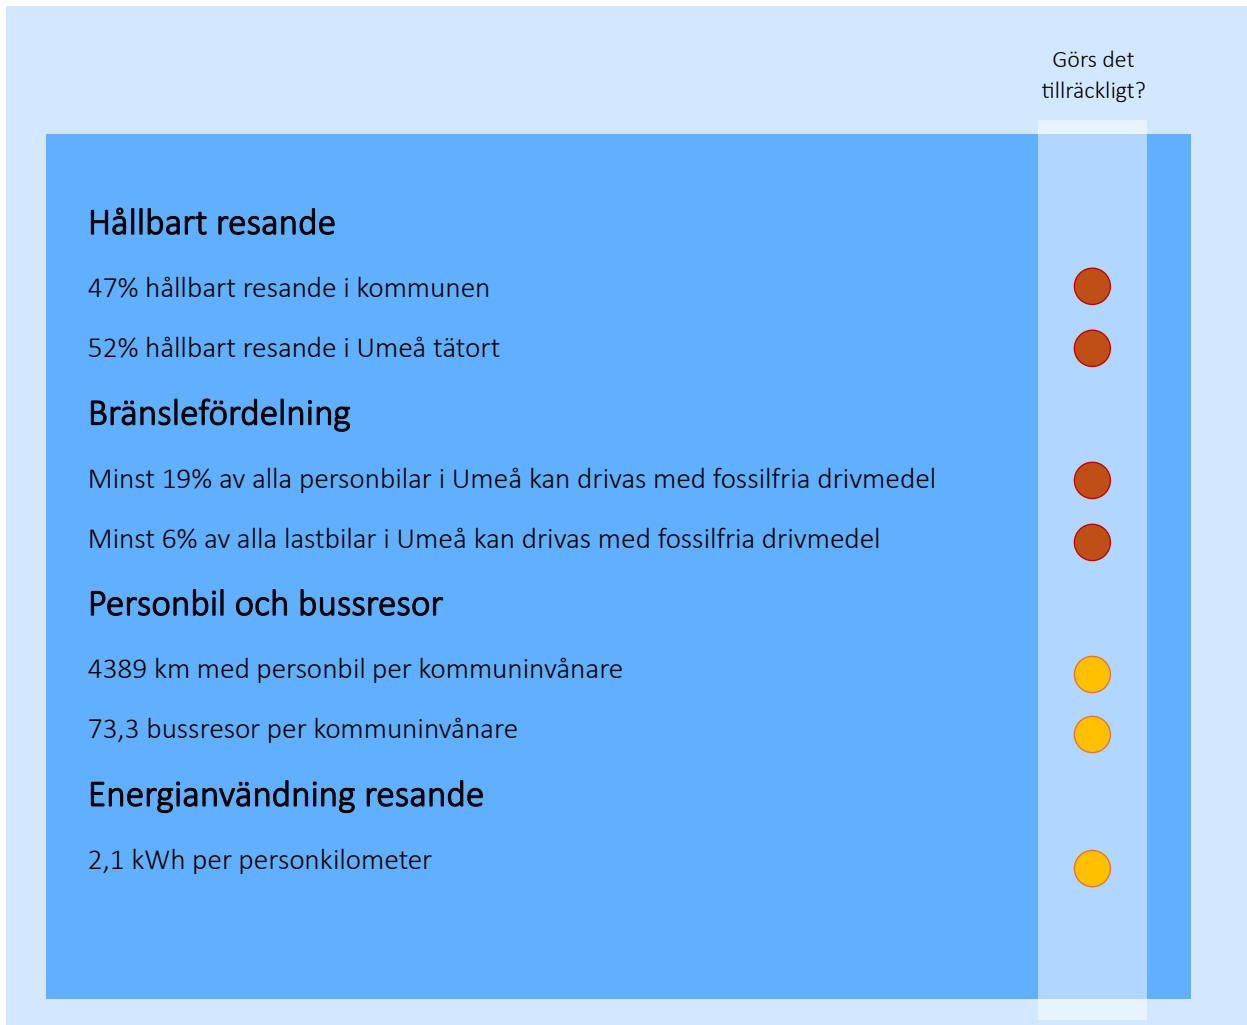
Görs det tillräckligt?

Hållbart resande

47% hållbart resande i kommunen

52% hållbart resande i Umeå tätort

Bränslefördelning

Minst 19% av alla personbilar i Umeå kan drivas med fossilfria drivmedel

Minst 6% av alla lastbilar i Umeå kan drivas med fossilfria drivmedel

Personbil och bussresor

4389 km med personbil per kommuninvånare

73,3 bussresor per kommuninvånare

Energianvändning resande

2,1 kWh per personkilometer